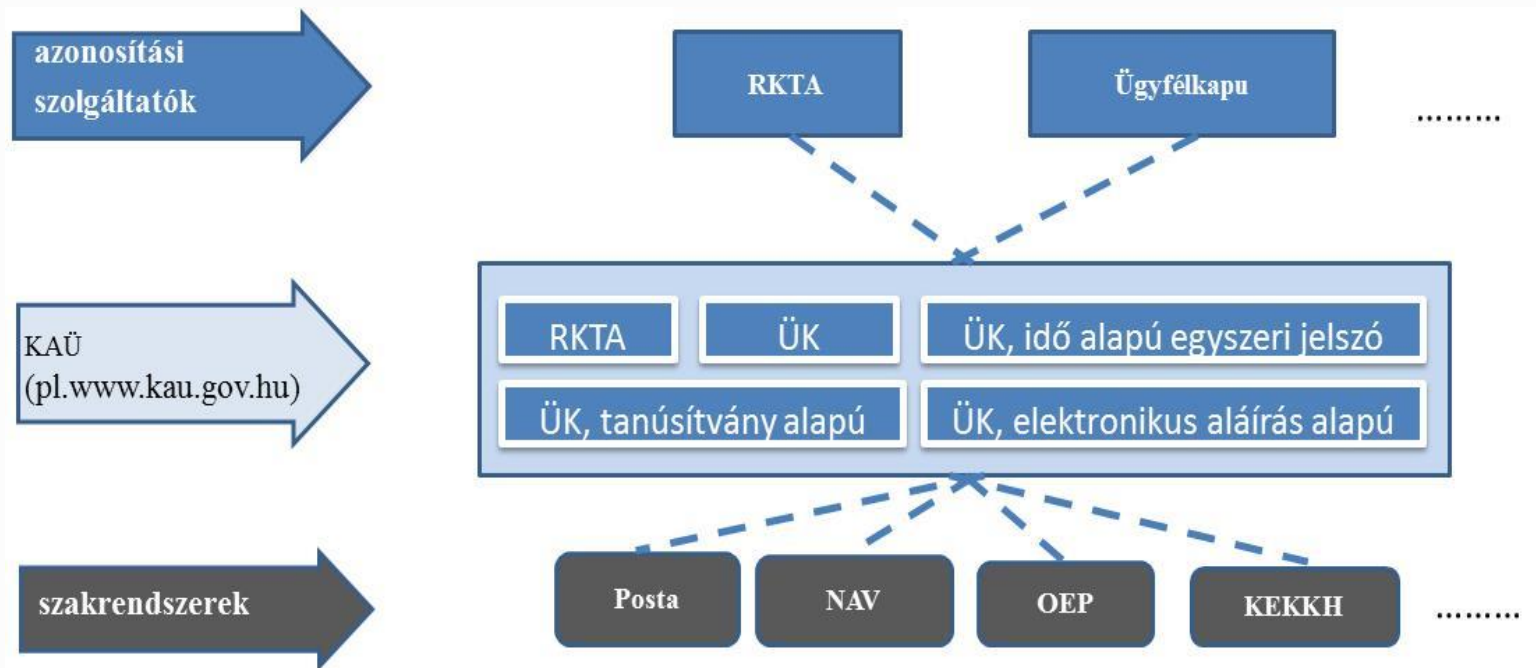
azonosítási szolgáltatók

RKTA

Ügyfélkapu

.........

KAÜ
(pl.www.kau.gov.hu)

RKTA

ÜK

ÜK, idő alapú egyszeri jelszó

ÜK, tanúsítvány alapú

ÜK, elektronikus aláírás alapú

szakrendszerek

Posta

NAV

OEP

KEKKH

.........